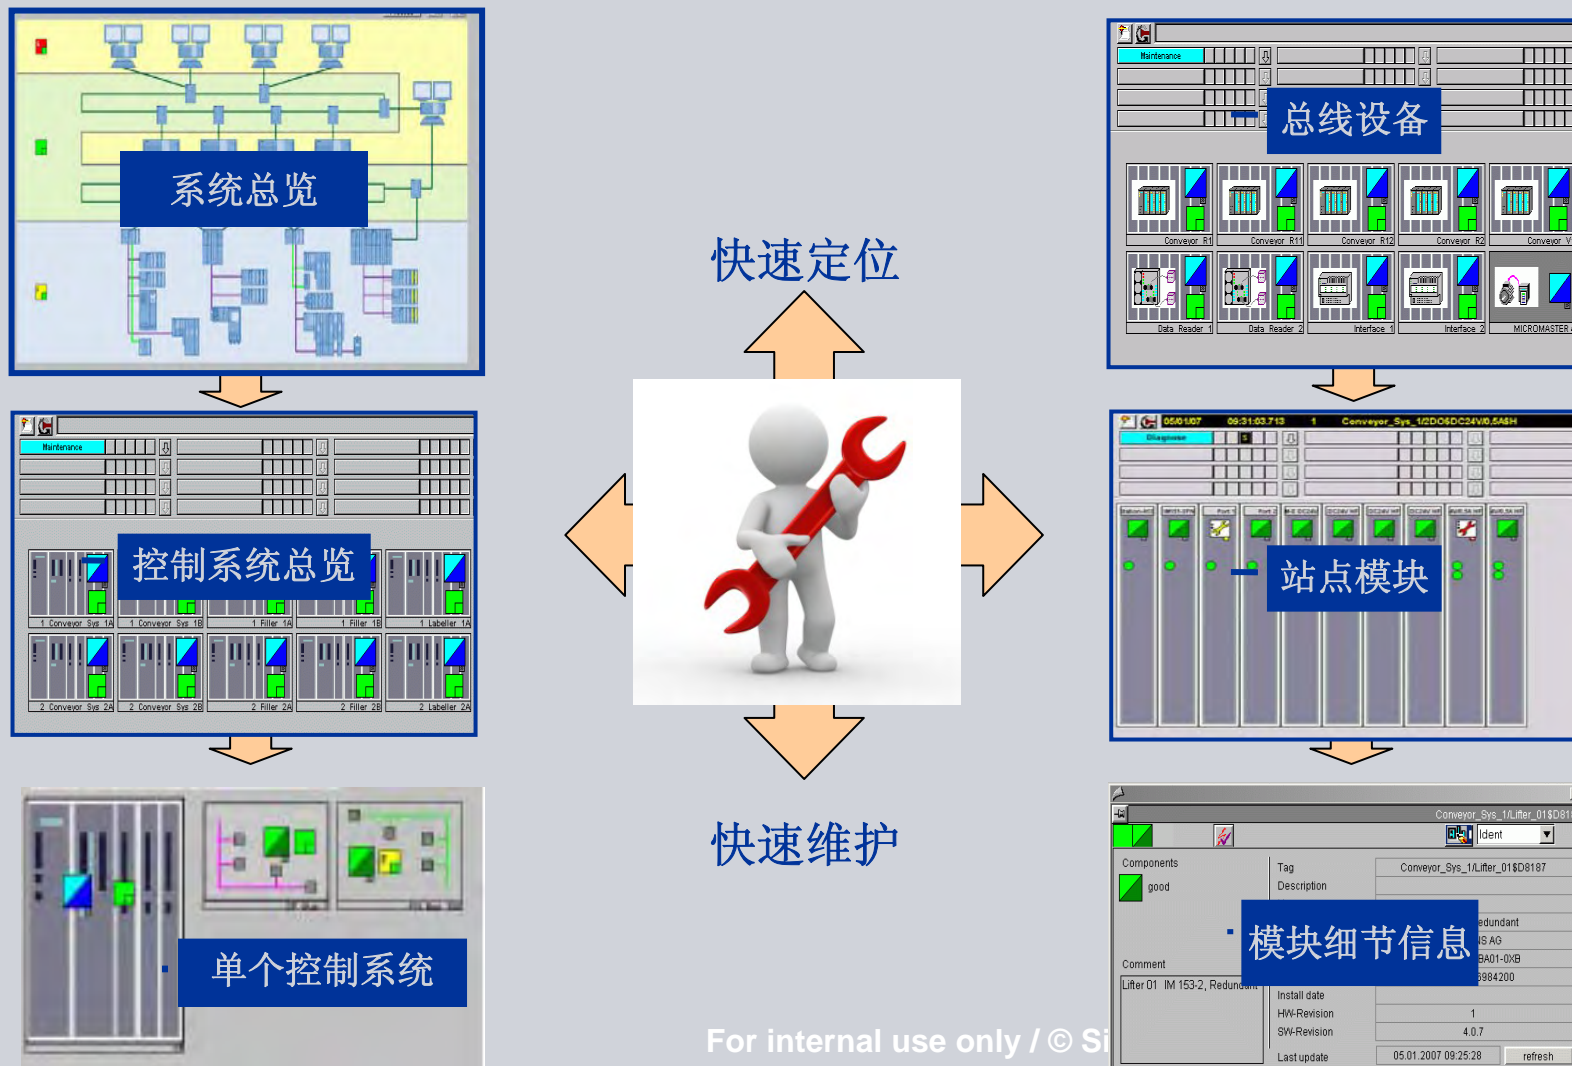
系统总览

Maintenance

控制系统总览

1 Conveyor Sys 1A
1 Conveyor Sys 1B
1 Filler 1A
1 Filler 1B
1 Labeller 1A
2 Conveyor Sys 2A
2 Conveyor Sys 2B
2 Filler 2A
2 Filler 2B
2 Labeller 2A

单个控制系统

快速定位

快速维护

Maintenance

总线设备

Conveyor R1
Conveyor R11
Conveyor R12
Conveyor R2
Conveyor V
Data Reader 1
Data Reader 2
Interface 1
Interface 2
MICROMASTER

05/01/07 09:31:03.713 1 Conveyor_Sys_1/2DO6DC24V/0.5A8H

Diagnose

站点模块

Conveyor_Sys_1/Lifter_01$D81

Ident

Components
good
Comment
Lifter 01 IM 153-2, Redundant

Tag
Conveyor_Sys_1/Lifter_01$D8187
Description

模块细节信息

edundant
S AG
BA01-0XB
6984200

Install date
HW-Revision 1
SW-Revision 4.0.7
Last update 05.01.2007 09:25:28 refresh

For internal use only / © Si